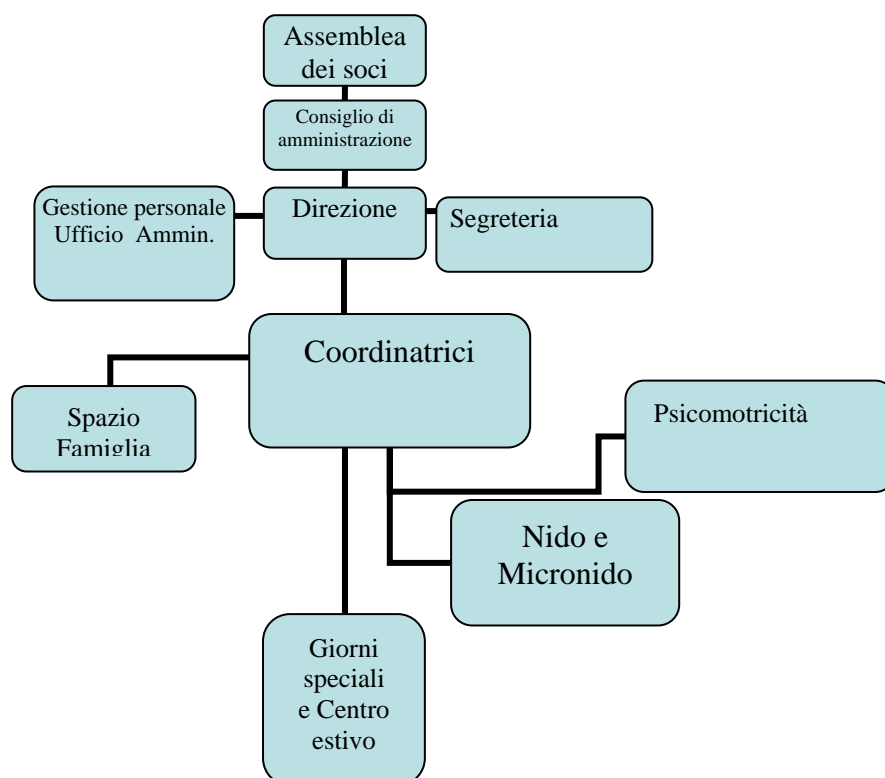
Assemblea dei soci

Consiglio di amministrazione

Gestione personale
Ufficio Ammin.

Direzione

Segreteria

Coordinatrici

Spazio Famiglia

Psicomotricità

Nido e Micronido

Giorni speciali e Centro estivo